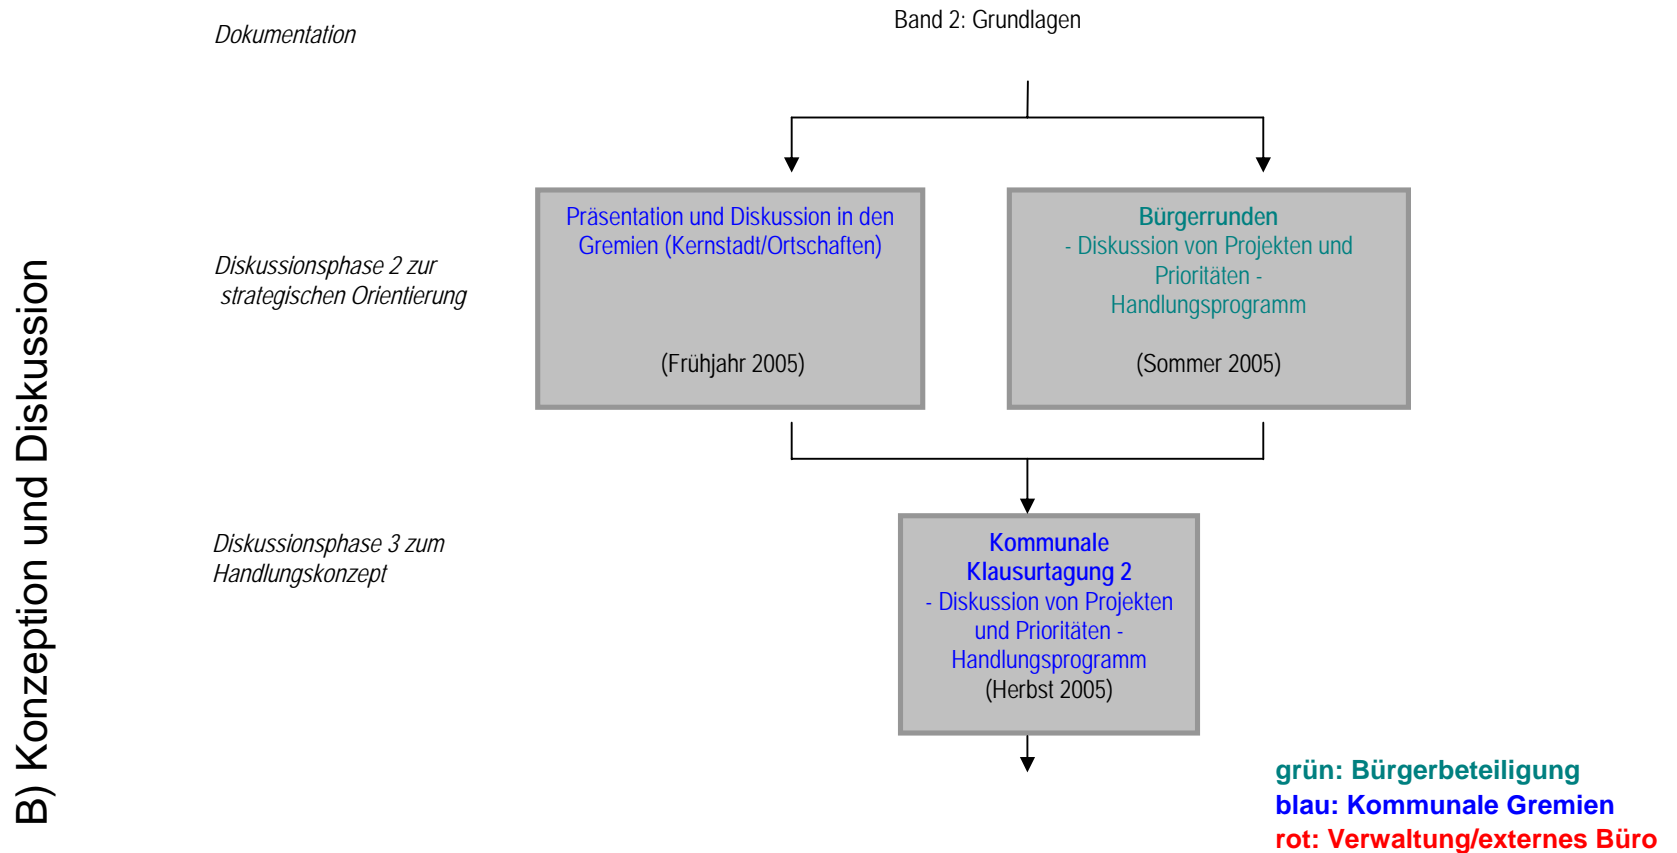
Dokumentation

Band 2: Grundlagen

B) Konzeption und Diskussion

Diskussionsphase 2 zur strategischen Orientierung

Präsentation und Diskussion in den Gremien (Kernstadt/Ortschaften)

(Frühjahr 2005)

Bürgerrunden
- Diskussion von Projekten und Prioritäten -
Handlungsprogramm

(Sommer 2005)

Diskussionsphase 3 zum Handlungskonzept

Kommunale Klausurtagung 2
- Diskussion von Projekten und Prioritäten -
Handlungsprogramm
(Herbst 2005)

grün: Bürgerbeteiligung
blau: Kommunale Gremien
rot: Verwaltung/externes Büro